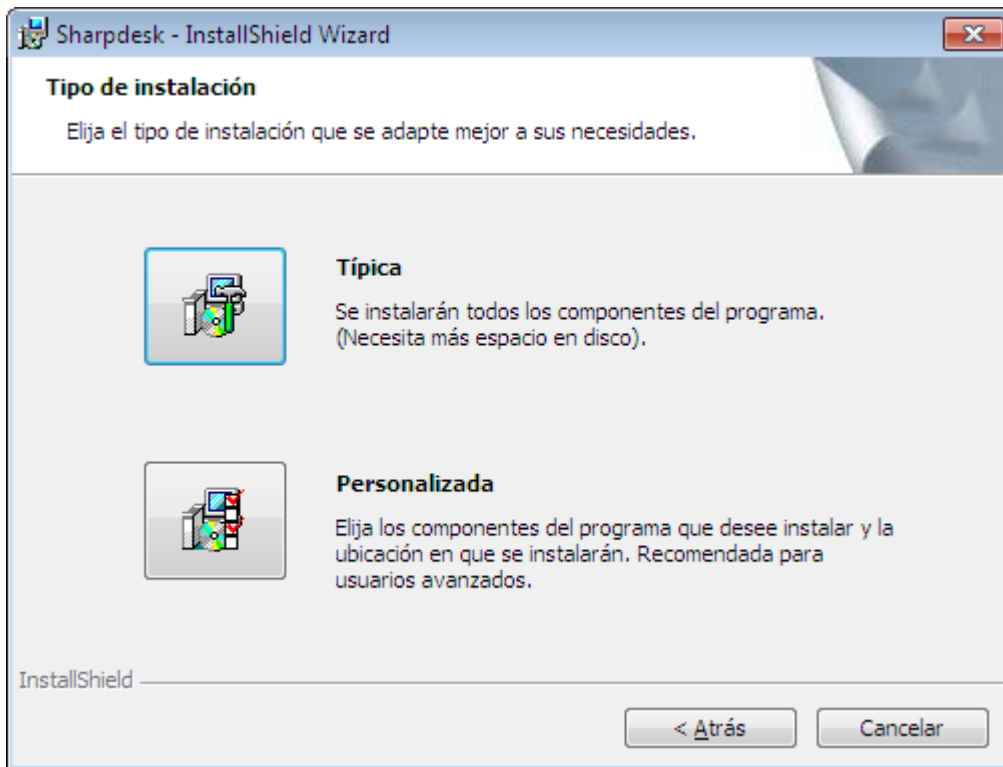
Sharpdesk - InstallShield Wizard

Tipo de instalación

Elija el tipo de instalación que se adapte mejor a sus necesidades.

Típica

Se instalarán todos los componentes del programa. (Necesita más espacio en disco).

Personalizada

Elija los componentes del programa que desee instalar y la ubicación en que se instalarán. Recomendada para usuarios avanzados.

InstallShield

< Atrás

Cancelar